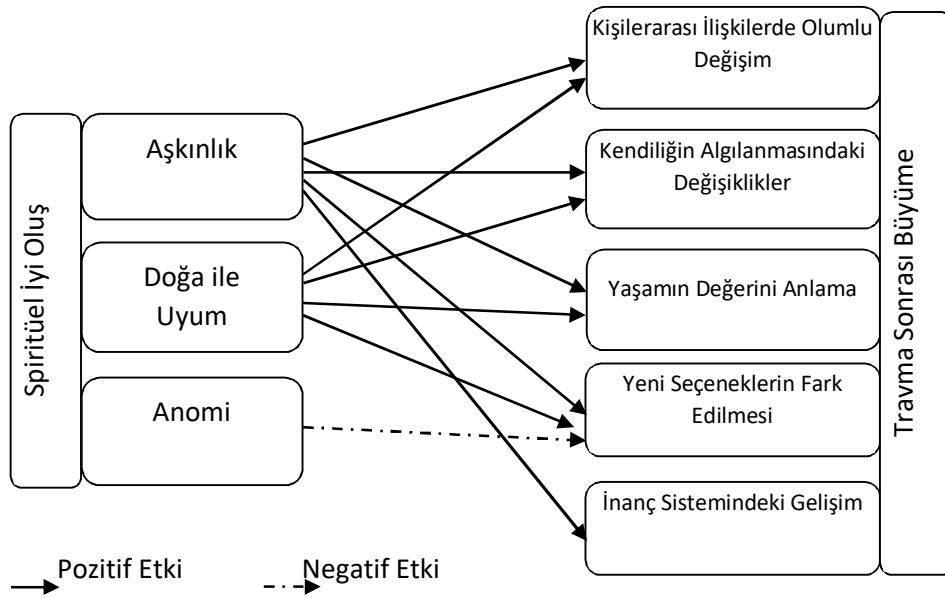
Spiritüel İyi Oluş

Aşkınlık

Doğa ile Uyum

Anomi

Kişilerarası İlişkilerde Olumlu Değişim

Kendiliğin Algılanmasındaki Değişiklikler

Yaşamın Değerini Anlama

Yeni Seçeneklerin Fark Edilmesi

İnanç Sistemindeki Gelişim

Travma Sonrası Büyüme

Pozitif Etki

Negatif Etki